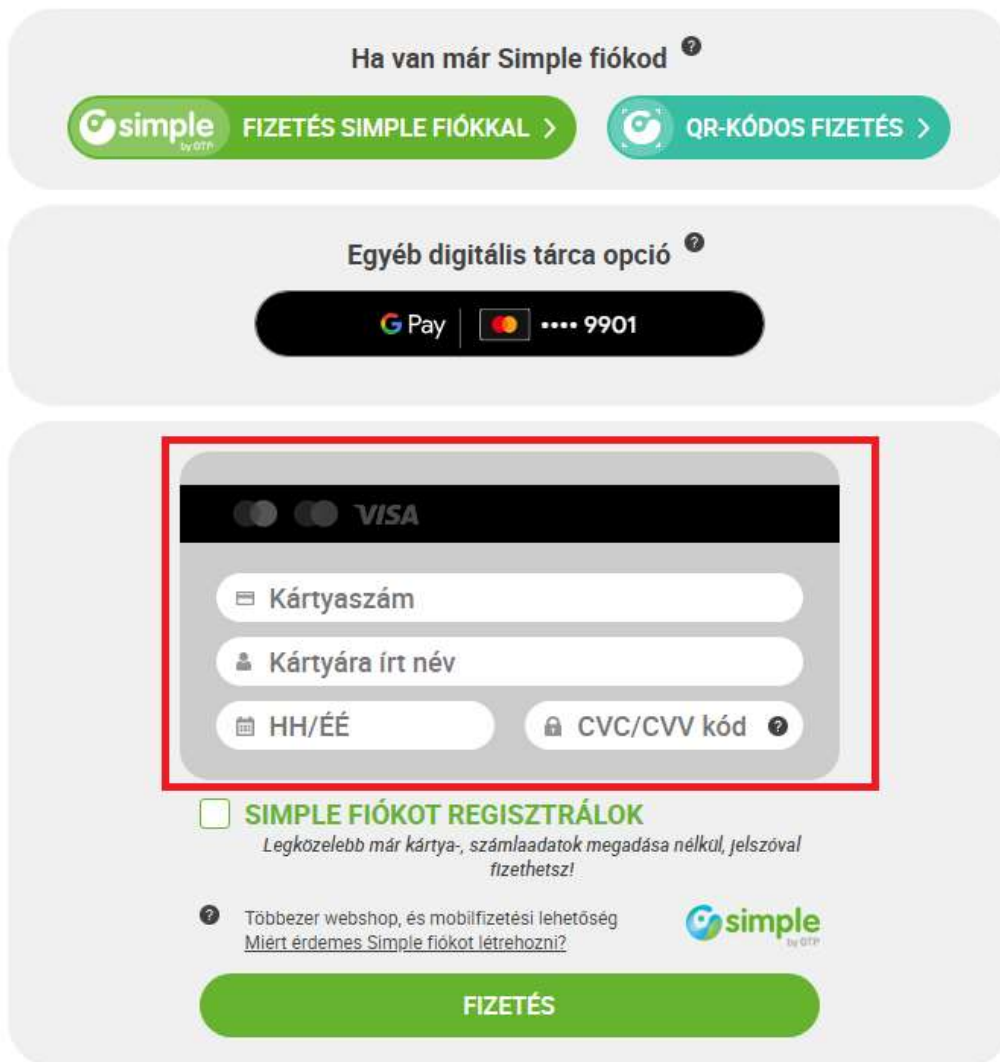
Ha van már Simple fiókod

simple by OTP FIZETÉS SIMPLE FIÓKKAL >

QR-KÓDOS FIZETÉS >

Egyéb digitális tárca opció

G Pay •••• 9901

VISA

Kártyaszám

Kártyára írt név

HH/ÉÉ

CVC/CVV kód

SIMPLE FIÓKOT REGISZTRÁLOK

Legközelebb már kártya-, számlaadatok megadása nélkül, jelszóval fizethetsz!

Többezer webshop, és mobilfizetési lehetőség
Miért érdemes Simple fiókot létrehozni?

simple by OTP

FIZETÉS